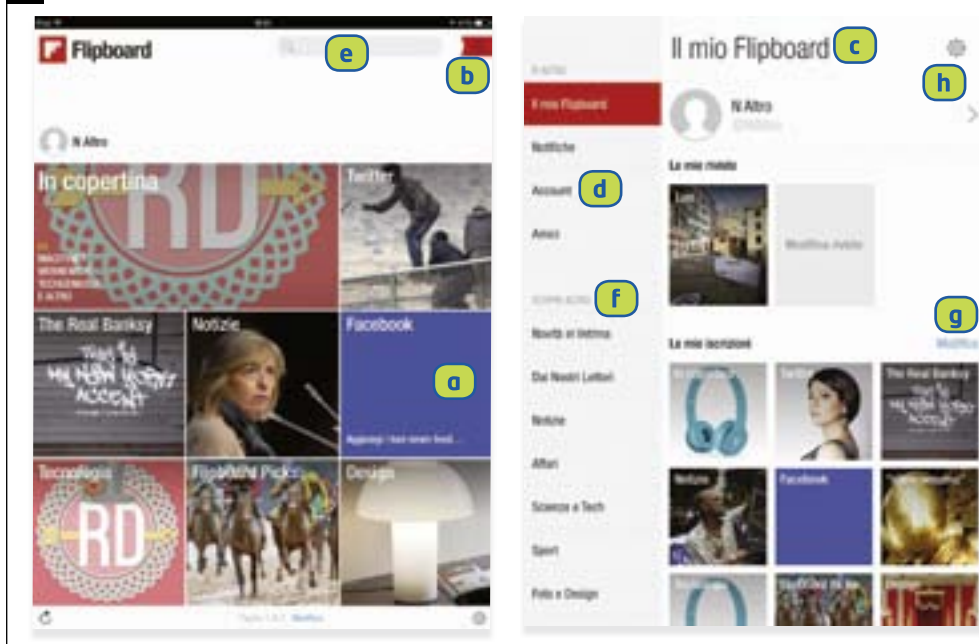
Flipboard

e

b

N Altro

In copertina

Twitter

The Real Banksy

Notizie

Facebook

a

Aggiungi i tuoi nuovi feed...

Tecnologia

Flipboard Picks

Design

Il mio Flipboard

c

h

N ALTRO

Il mio Flipboard

N Altro

Notifiche

Account

d

Amici

Le mie riviste

Modifica rivista

SCOPRI ALTRO

f

g

Novità in Vetrina

Le mie iscrizioni

Modifica

Dai Nostri Lettori

Notizie

Affari

Scienza e Tech

Sport

Foto e Design

Facebook

The Real Banksy

Twitter

Notizie